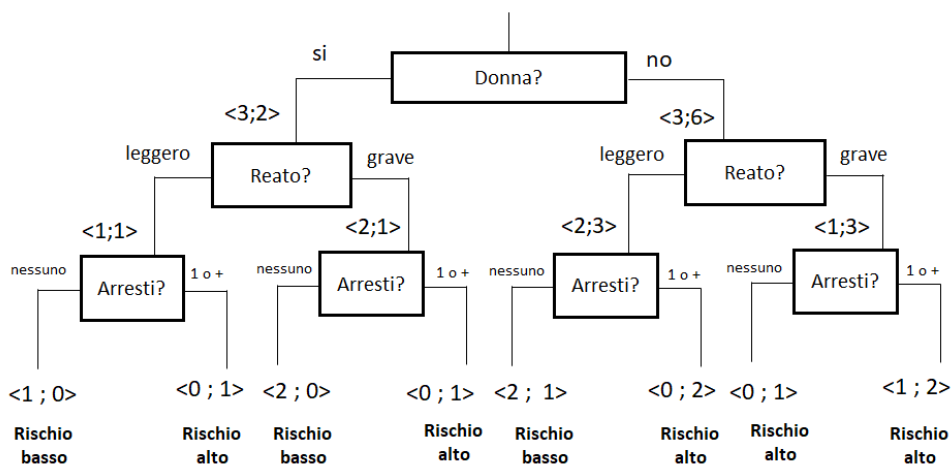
Donna?

si

no

<3;2>

<3;6>

leggero

Reato?

grave

leggero

Reato?

grave

<1;1>

<2;1>

<2;3>

<1;3>

nessuno

Arresti?

1 o +

nessuno

Arresti?

1 o +

nessuno

Arresti?

1 o +

nessuno

Arresti?

1 o +

<1 ; 0>

<0 ; 1>

<2 ; 0>

<0 ; 1>

<2 ; 1>

<0 ; 2>

<0 ; 1>

<1 ; 2>

Rischio basso

Rischio alto

Rischio basso

Rischio alto

Rischio basso

Rischio alto

Rischio alto

Rischio alto